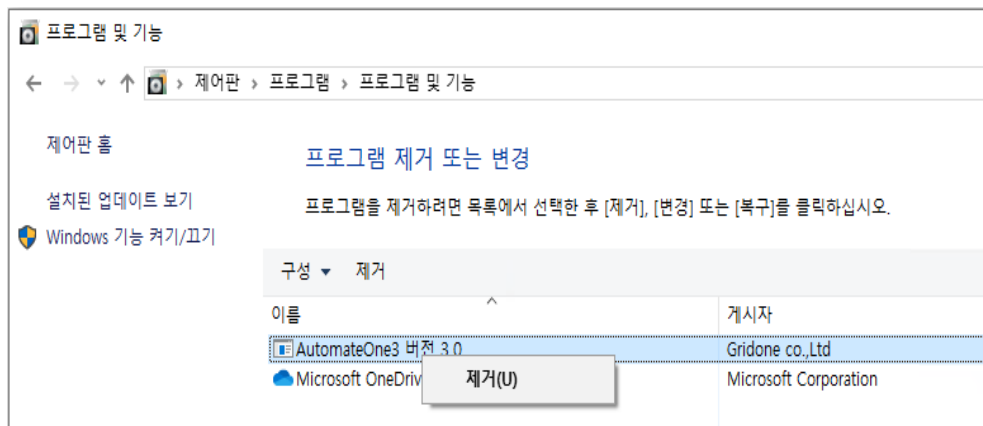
프로그램 및 기능

← → ˅ ↑ › 제어판 › 프로그램 › 프로그램 및 기능

제어판 홈

설치된 업데이트 보기

Windows 기능 켜기/끄기

프로그램 제거 또는 변경

프로그램을 제거하려면 목록에서 선택한 후 [제거], [변경] 또는 [복구]를 클릭하십시오.

구성 ▾ 제거

| 이름 | 게시자 |
|---|---|
| AutomateOne3 버전 3.0 | Gridone co.,Ltd |
| Microsoft OneDriv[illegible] | Microsoft Corporation |

제거(U)